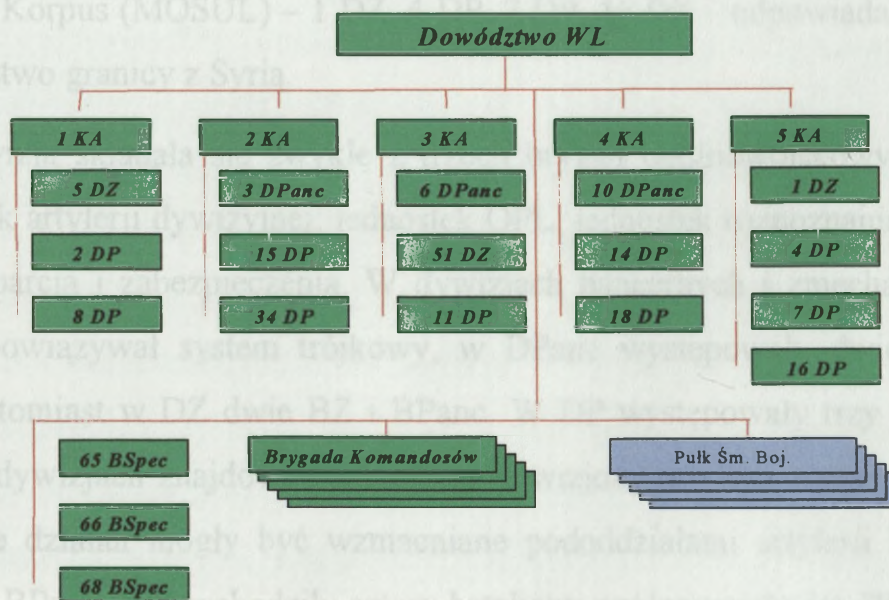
Korpus (MOSUL) – 1 DZ, 2 DP, 8 DP, 16 DP – odpowiada

two granicy z Syrią

Dowództwo WL

1 KA
5 DZ
2 DP
8 DP

2 KA
3 DPanc
15 DP
34 DP

3 KA
6 DPanc
51 DZ
11 DP

4 KA
10 DPanc
14 DP
18 DP

5 KA
1 DZ
4 DP
7 DP
16 DP

65 BSpec
66 BSpec
68 BSpec

Brygada Komandosów

Pułk Śm. Boj.

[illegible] artylerii dywizyjnej, jednostek OPL, jednostek rozpoznania, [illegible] wsparcia i zabezpieczenia. W dywizjach pancernych i zmechanizowanych obowiązywał system trójkowy, w DPanc występowały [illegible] natomiast w DZ dwie BZ i BPanc. W DP występowały trzy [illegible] dywizjach znajdowały się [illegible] działań mogły być wzmacniane pododdziałami artylerii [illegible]